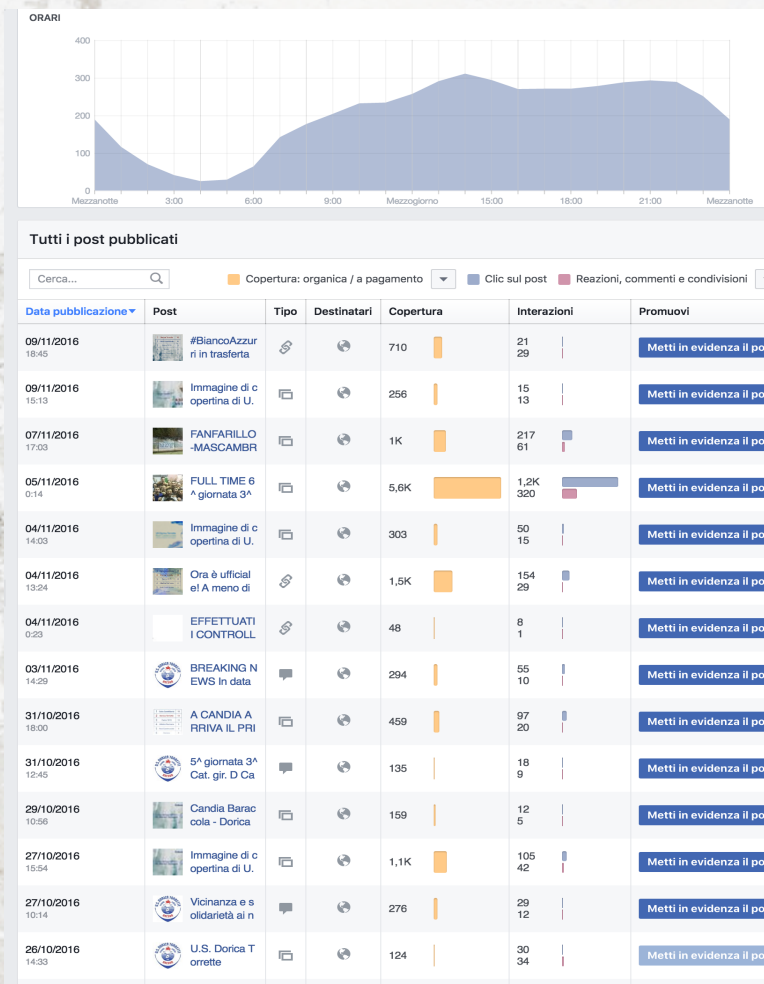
ORARI

400
300
200
100
0

Mezzanotte 3:00 6:00 9:00 Mezzogiorno 15:00 18:00 21:00 Mezzanotte

Tutti i post pubblicati

Cerca...

Copertura: organica / a pagamento | Clic sul post | Reazioni, commenti e condivisioni

| Data pubblicazione | Post | Tipo | Destinatari | Copertura | Interazioni | Promuovi |
|---|---|---|---|---|---|---|
| 09/11/2016 18:45 | #BiancoAzzurri in trasferta | | | 710 | 21 29 | Metti in evidenza il po |
| 09/11/2016 15:13 | Immagine di copertina di U. | | | 256 | 15 13 | Metti in evidenza il po |
| 07/11/2016 17:03 | FANFARILLO-MASCAMBR | | | 1K | 217 61 | Metti in evidenza il po |
| 05/11/2016 0:14 | FULL TIME 6^ giornata 3^ | | | 5,6K | 1,2K 320 | Metti in evidenza il po |
| 04/11/2016 14:03 | Immagine di copertina di U. | | | 303 | 50 15 | Metti in evidenza il po |
| 04/11/2016 13:24 | Ora è ufficiale! A meno di | | | 1,5K | 154 29 | Metti in evidenza il po |
| 04/11/2016 0:23 | EFFETTUATI I CONTROLL | | | 48 | 8 1 | Metti in evidenza il po |
| 03/11/2016 14:29 | BREAKING NEWS In data | | | 294 | 55 10 | Metti in evidenza il po |
| 31/10/2016 18:00 | A CANDIA ARRIVA IL PRI | | | 459 | 97 20 | Metti in evidenza il po |
| 31/10/2016 12:45 | 5^ giornata 3^ Cat. gir. D Ca | | | 135 | 18 9 | Metti in evidenza il po |
| 29/10/2016 10:56 | Candia Baraccola - Dorica | | | 159 | 12 5 | Metti in evidenza il po |
| 27/10/2016 15:54 | Immagine di copertina di U. | | | 1,1K | 105 42 | Metti in evidenza il po |
| 27/10/2016 10:14 | Vicinanza e solidarietà ai n | | | 276 | 29 12 | Metti in evidenza il po |
| 26/10/2016 14:33 | U.S. Dorica Torrette | | | 124 | 30 34 | Metti in evidenza il po |